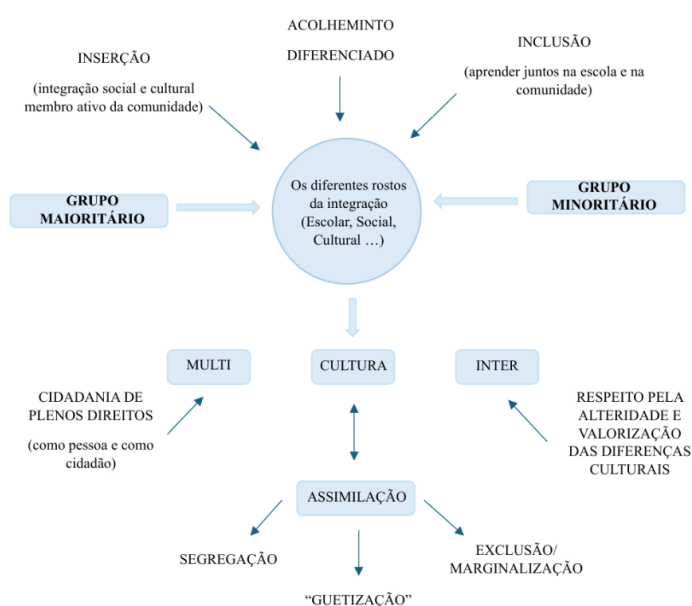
ACOLHEMINTO
DIFERENCIADO

INSERÇÃO

(integração social e cultural membro ativo da comunidade)

INCLUSÃO

(aprender juntos na escola e na comunidade)

GRUPO MAIORITÁRIO

Os diferentes rostos da integração (Escolar, Social, Cultural …)

GRUPO MINORITÁRIO

MULTI

CULTURA

INTER

CIDADANIA DE PLENOS DIREITOS

(como pessoa e como cidadão)

RESPEITO PELA ALTERIDADE E VALORIZAÇÃO DAS DIFERENÇAS CULTURAIS

ASSIMILAÇÃO

SEGREGAÇÃO

EXCLUSÃO/ MARGINALIZAÇÃO

"GUETIZAÇÃO"